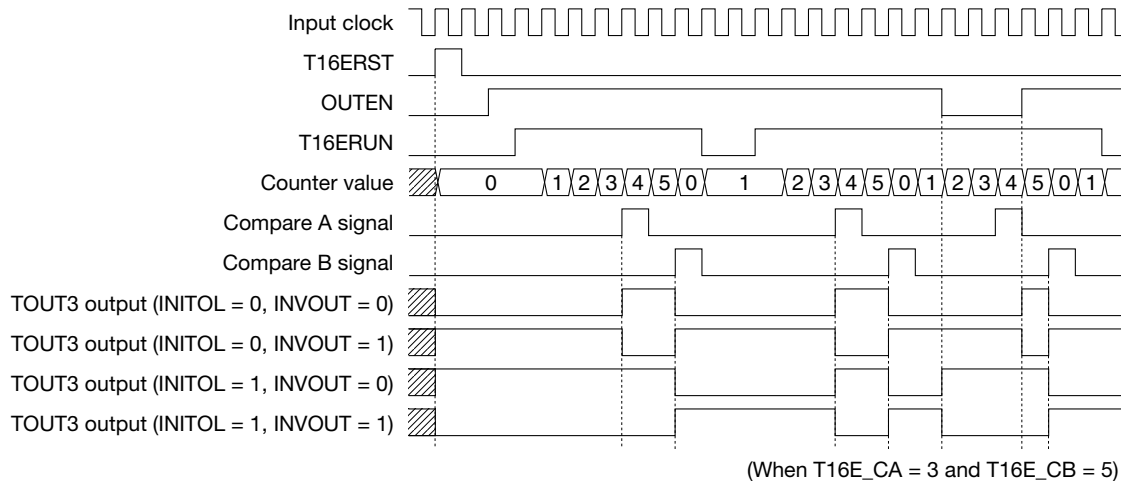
Input clock
T16ERST
OUTEN
T16ERUN
Counter value
0 1 2 3 4 5 0 1 2 3 4 5 0 1 2 3 4 5 0 1
Compare A signal
Compare B signal
TOUT3 output (INITOL = 0, INVOUT = 0)
TOUT3 output (INITOL = 0, INVOUT = 1)
TOUT3 output (INITOL = 1, INVOUT = 0)
TOUT3 output (INITOL = 1, INVOUT = 1)

(When T16E_CA = 3 and T16E_CB = 5)